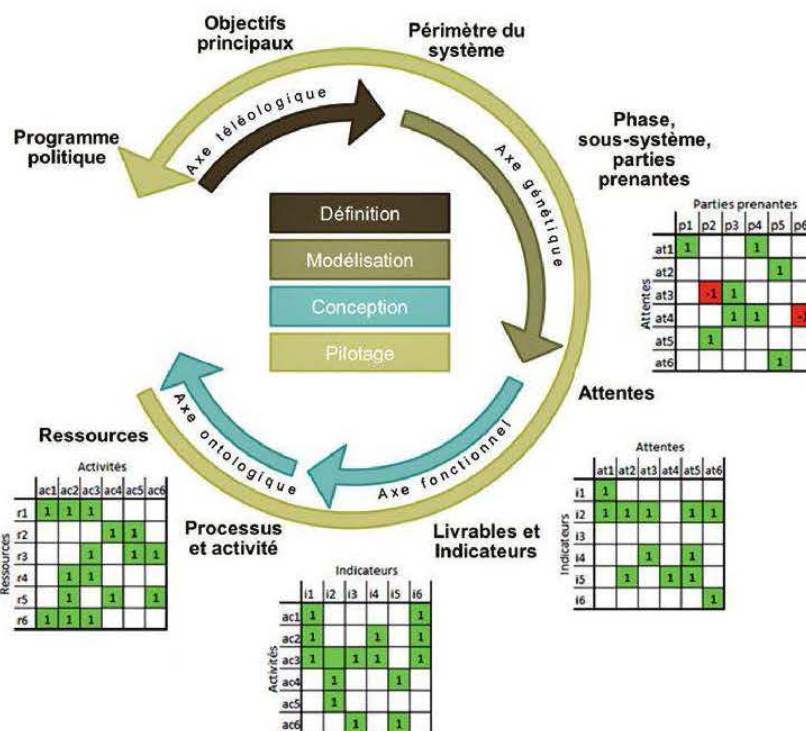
Objectifs principaux

Périmètre du système

Phase, sous-système, parties prenantes

Programme politique

Axe téléologique

Axe génétique

Définition

Modélisation

Conception

Pilotage

Axe ontologique

Axe fonctionnel

Attentes

Ressources

Processus et activité

Livrables et Indicateurs

Parties prenantes

| | p1 | p2 | p3 | p4 | p5 | p6 |
|---|---|---|---|---|---|---|
| at1 | 1 | | | 1 | | |
| at2 | | | | | 1 | |
| at3 | | -1 | 1 | | | |
| at4 | | | 1 | 1 | | -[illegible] |
| at5 | | 1 | | | | |
| at6 | | | | | 1 | |

Attentes

Attentes

| | at1 | at2 | at3 | at4 | at5 | at6 |
|---|---|---|---|---|---|---|
| i1 | 1 | | | | | |
| i2 | 1 | 1 | 1 | | 1 | 1 |
| i3 | | | | | | |
| i4 | | | 1 | | 1 | |
| i5 | | 1 | | 1 | 1 | |
| i6 | | | | | | 1 |

Indicateurs

Activités

| | ac1 | ac2 | ac3 | ac4 | ac5 | ac6 |
|---|---|---|---|---|---|---|
| r1 | 1 | 1 | 1 | | | |
| r2 | | | | 1 | 1 | |
| r3 | | | 1 | | 1 | 1 |
| r4 | | 1 | 1 | | | |
| r5 | | 1 | | 1 | | 1 |
| r6 | 1 | 1 | 1 | | | |

Ressources

Indicateurs

| | i1 | i2 | i3 | i4 | i5 | i6 |
|---|---|---|---|---|---|---|
| ac1 | 1 | | | | | 1 |
| ac2 | 1 | | | 1 | | 1 |
| ac3 | 1 | 1 | 1 | 1 | | 1 |
| ac4 | | 1 | | | 1 | |
| ac5 | | 1 | | | | |
| ac6 | | | 1 | | 1 | |

Activités